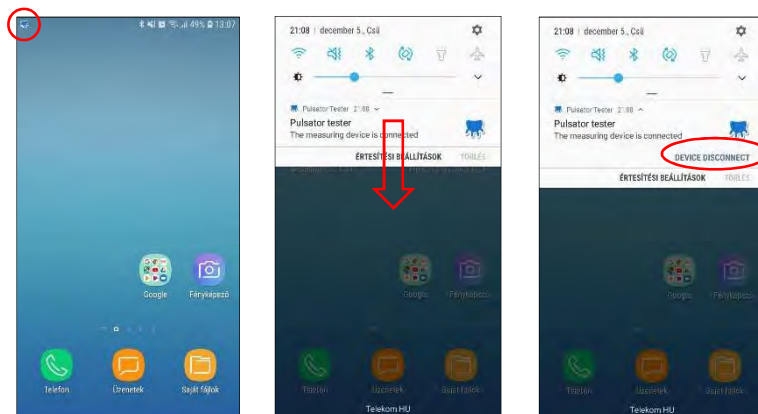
49% 13:07

Google
Fényképező

Telefon
Üzenetek
Saját fájlok

21:08 | december 5., Csü

Pulsator Tester 21:08
Pulsator tester
The measuring device is connected

ÉRTESÍTÉSI BEÁLLÍTÁSOK
TÖRLÉS

Google
Fényképező

Telefon
Üzenetek
Saját fájlok

Telekom HU

21:08 | december 5., Csü

Pulsator Tester 21:08
Pulsator tester
The measuring device is connected

DEVICE DISCONNECT

ÉRTESÍTÉSI BEÁLLÍTÁSOK
TÖRLÉS

Google
Fényképező

Telefon
Üzenetek
Saját fájlok

Telekom HU